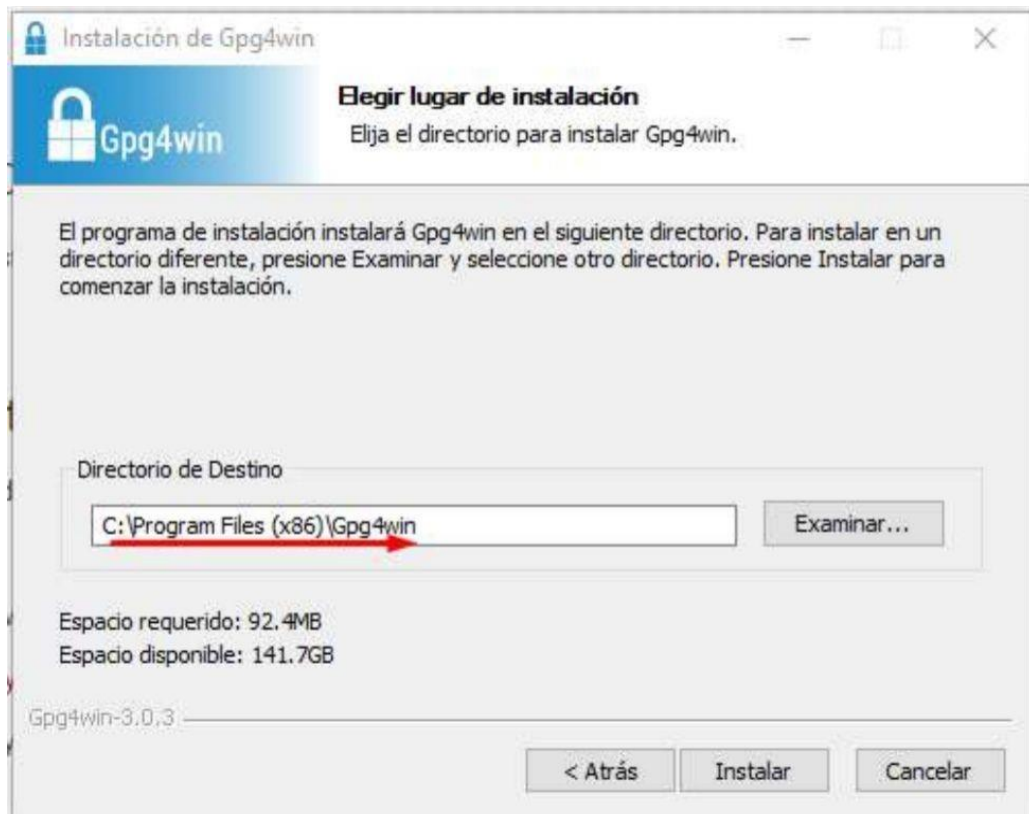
Instalación de Gpg4win

Gpg4win

Elegir lugar de instalación
Elija el directorio para instalar Gpg4win.

El programa de instalación instalará Gpg4win en el siguiente directorio. Para instalar en un directorio diferente, presione Examinar y seleccione otro directorio. Presione Instalar para comenzar la instalación.

Directorio de Destino

C:\Program Files (x86)\Gpg4win

Examinar...

Espacio requerido: 92.4MB
Espacio disponible: 141.7GB

Gpg4win-3.0.3

< Atrás

Instalar

Cancelar